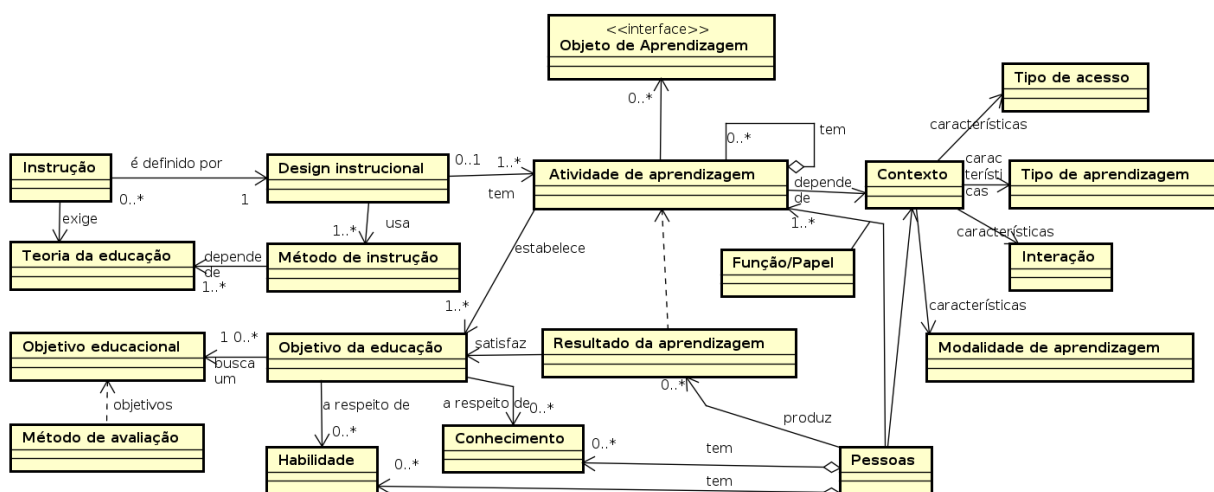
<<interface>>
Objeto de Aprendizagem

Tipo de acesso

0..*

tem

0..*

características

Instrução

é definido por

Design instrucional

0..1

1..*

Atividade de aprendizagem

depende de

Contexto

carac terísti cas

Tipo de aprendizagem

0..*

1

tem

1..*

exige

usa

características

1..*

estabelece

Teoria da educação

depende de

1..*

Método de instrução

Função/Papel

Interação

características

1..*

1 0..*

Objetivo educacional

busca um

Objetivo da educação

satisfaz

Resultado da aprendizagem

Modalidade de aprendizagem

0..*

objetivos

a respeito de

a respeito de

0..*

produz

Método de avaliação

0..*

Conhecimento

0..*

tem

Habilidade

0..*

Pessoas

tem